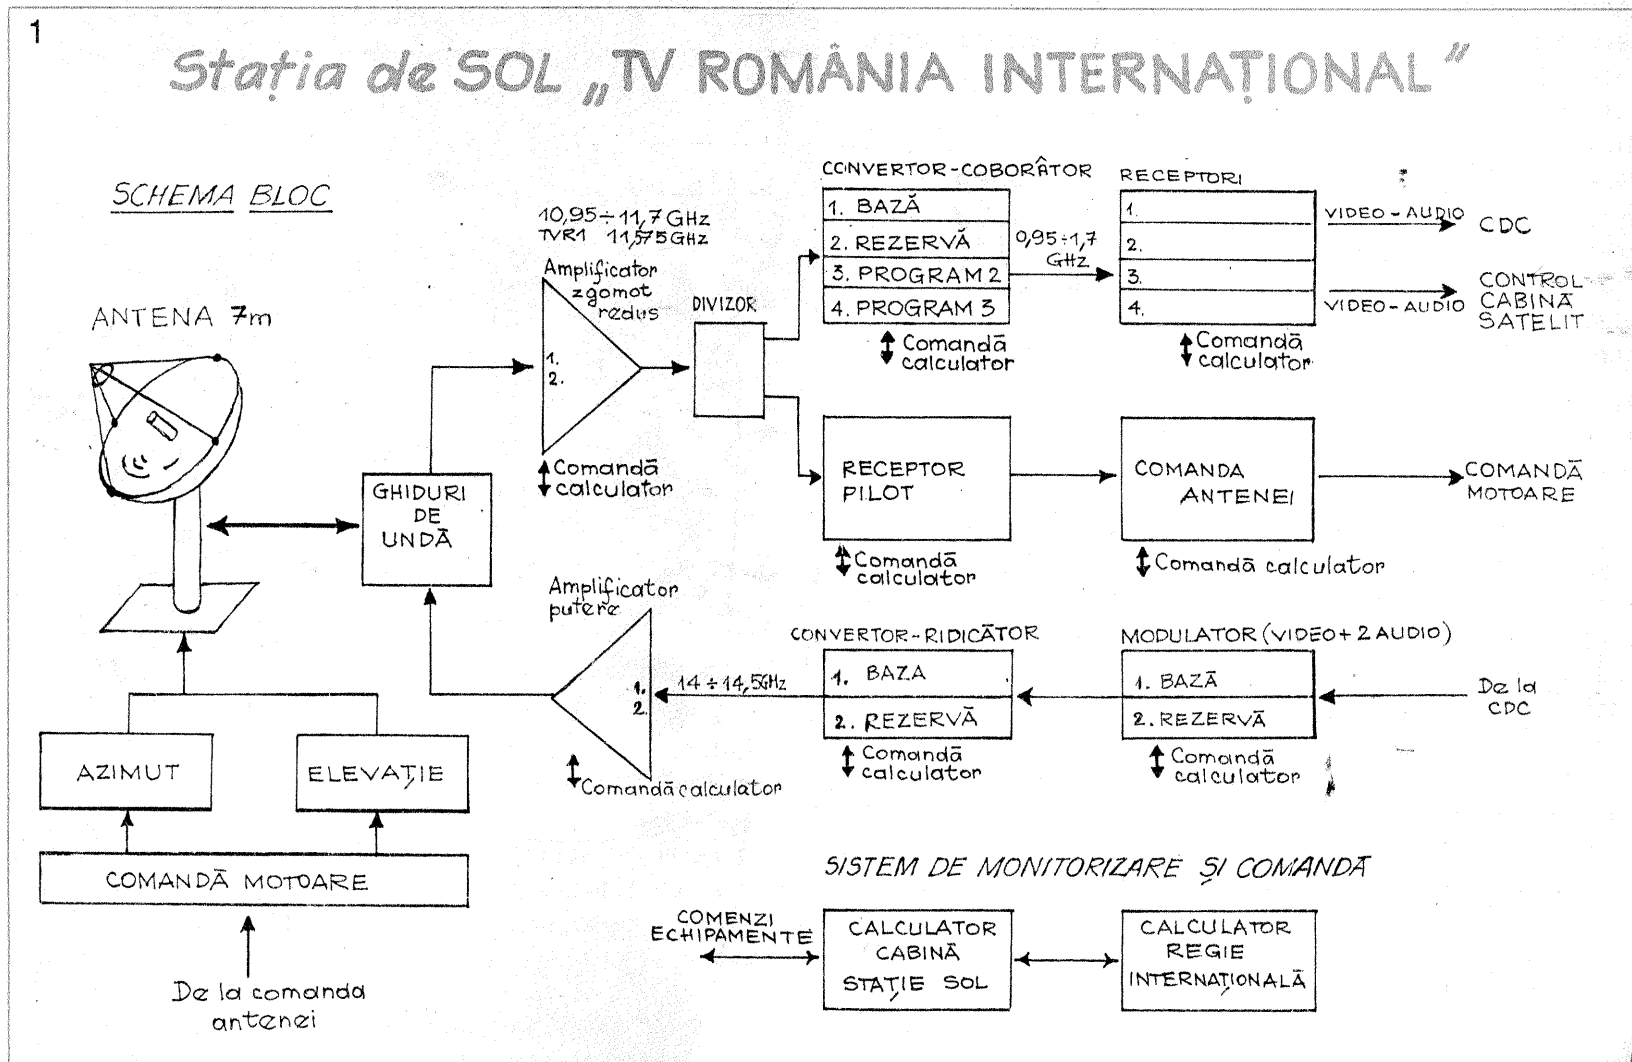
1

Stația de SOL „TV ROMÂNIA INTERNAȚIONAL"

SCHEMA BLOC

ANTENA 7m

10,95 ÷ 11,7 GHz
TVR1 11,575 GHz

Amplificator zgomot redus

1.
2.

Comandă calculator

DIVIZOR

CONVERTOR - COBORÂTOR

| 1. BAZĂ |
| 2. REZERVĂ |
| 3. PROGRAM 2 |
| 4. PROGRAM 3 |

Comandă calculator

0,95 ÷ 1,7 GHz

RECEPTORI

| 1. |
| 2. |
| 3. |
| 4. |

Comandă calculator

VIDEO - AUDIO CDC

VIDEO - AUDIO CONTROL CABINĂ SATELIT

GHIDURI DE UNDĂ

RECEPTOR PILOT

Comandă calculator

COMANDA ANTENEI

Comandă calculator

COMANDĂ MOTOARE

Amplificator putere

1.
2.

Comandă calculator

14 ÷ 14,5GHz

CONVERTOR - RIDICĂTOR

| 1. BAZA |
| 2. REZERVĂ |

Comandă calculator

MODULATOR (VIDEO + 2 AUDIO)

| 1. BAZĂ |
| 2. REZERVĂ |

Comandă calculator

De la CDC

AZIMUT

ELEVAȚIE

COMANDĂ MOTOARE

De la comanda antenei

SISTEM DE MONITORIZARE ȘI COMANDĂ

COMENZI ECHIPAMENTE

CALCULATOR CABINĂ STAȚIE SOL

CALCULATOR REGIE INTERNAȚIONALĂ